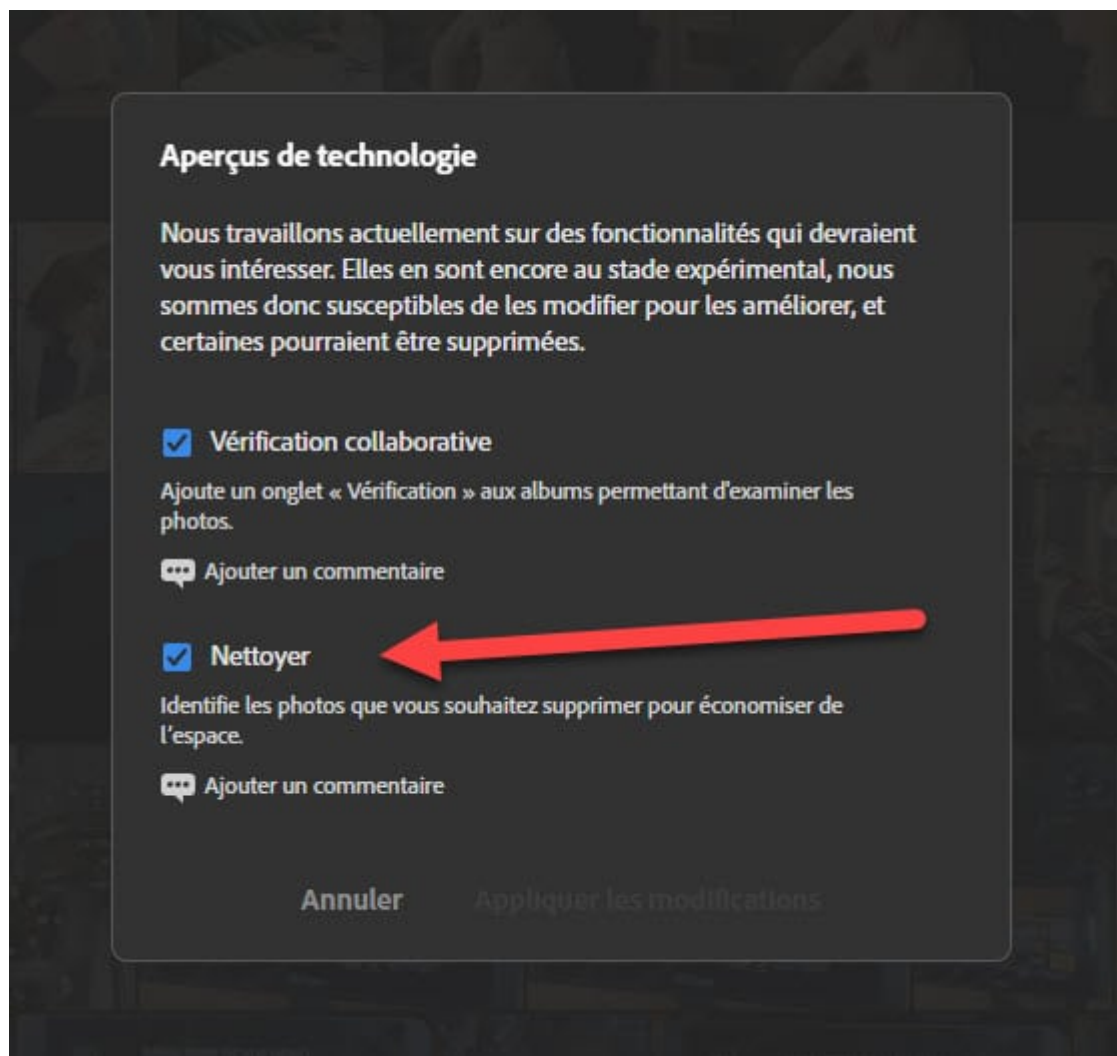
Aperçus de technologie

Nous travaillons actuellement sur des fonctionnalités qui devraient vous intéresser. Elles en sont encore au stade expérimental, nous sommes donc susceptibles de les modifier pour les améliorer, et certaines pourraient être supprimées.

Vérification collaborative

Ajoute un onglet « Vérification » aux albums permettant d'examiner les photos.

Ajouter un commentaire

Nettoyer

Identifie les photos que vous souhaitez supprimer pour économiser de l'espace.

Ajouter un commentaire

Annuler Appliquer les modifications